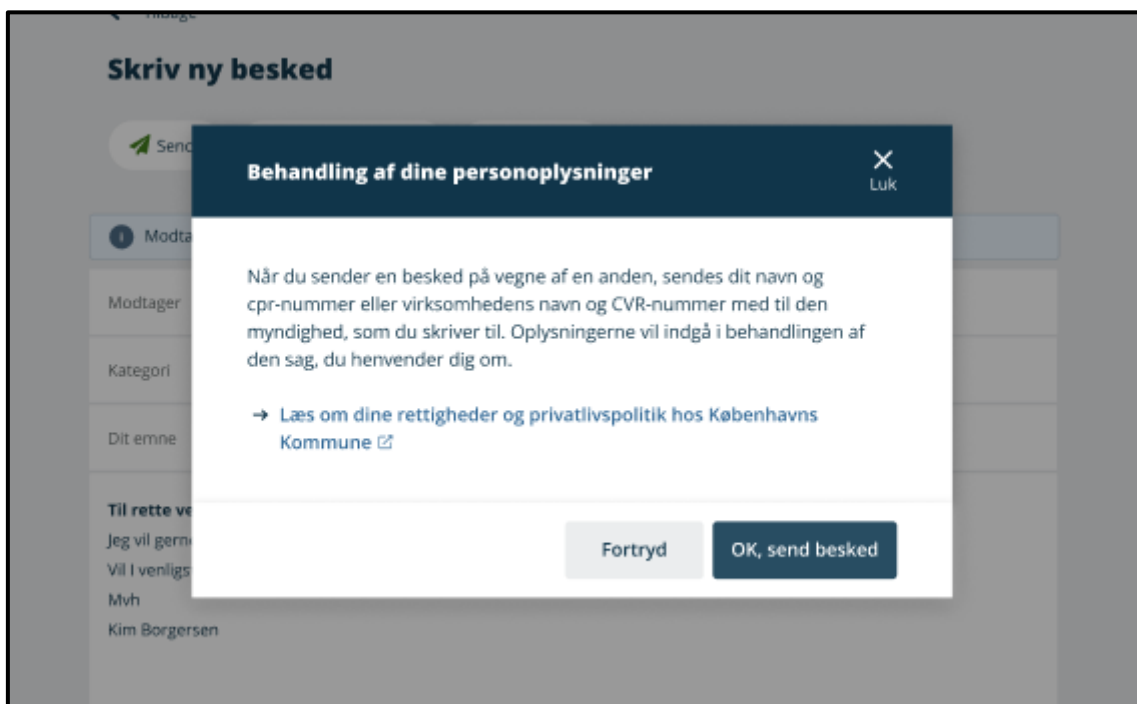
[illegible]

Skriv ny besked

Send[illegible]

Modta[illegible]

Modtager

Kategori

Dit emne

Til rette ve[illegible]
Jeg vil gern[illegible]
Vil I venligs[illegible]
Mvh
Kim Borgersen

Behandling af dine personoplysninger

Luk

Når du sender en besked på vegne af en anden, sendes dit navn og cpr-nummer eller virksomhedens navn og CVR-nummer med til den myndighed, som du skriver til. Oplysningerne vil indgå i behandlingen af den sag, du henvender dig om.

→ Læs om dine rettigheder og privatlivspolitik hos Københavns Kommune

Fortryd

OK, send besked